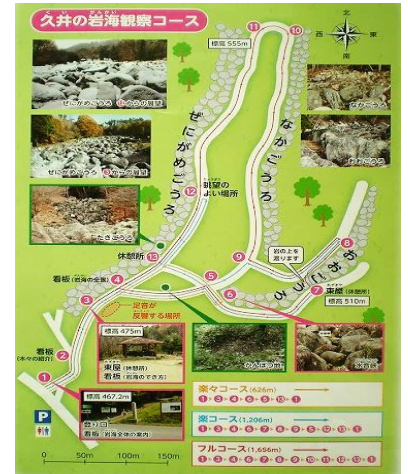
久井の岩海観察コース

北
西 東
南

標高 555m

ぜにがめごうろ ⑪ かっぱ淵

ぜにがめごうろ

ぜにがめごうろ ⑫ かっぱ淵

たきごうろ

ながごうろ

わかごうろ

眺望のよい場所

岩の上を渡ります

おおごうろ

休憩所

看板（岩海の全景）

足場が崩壊する場所

看板（木々の紹介）

標高 475m

東屋（休憩所）
看板（岩海のでき方）

東屋（休憩所）
標高 510m

みどりごうろ

おおごうろ

標高 467.2m

登り口
看板（岩海全体の案内）

楽々コース（626m）
① ② ③ ④ ⑤ ⑥ ⑬ ①

楽コース（1,206m）
① ② ③ ④ ⑤ ⑥ ⑦ ⑨ ⑫ ⑬ ①

フルコース（1,656m）
① ② ③ ④ ⑤ ⑥ ⑦ ⑧ ⑨ ⑩ ⑪ ⑫ ⑬ ①

0 50m 100m 150m